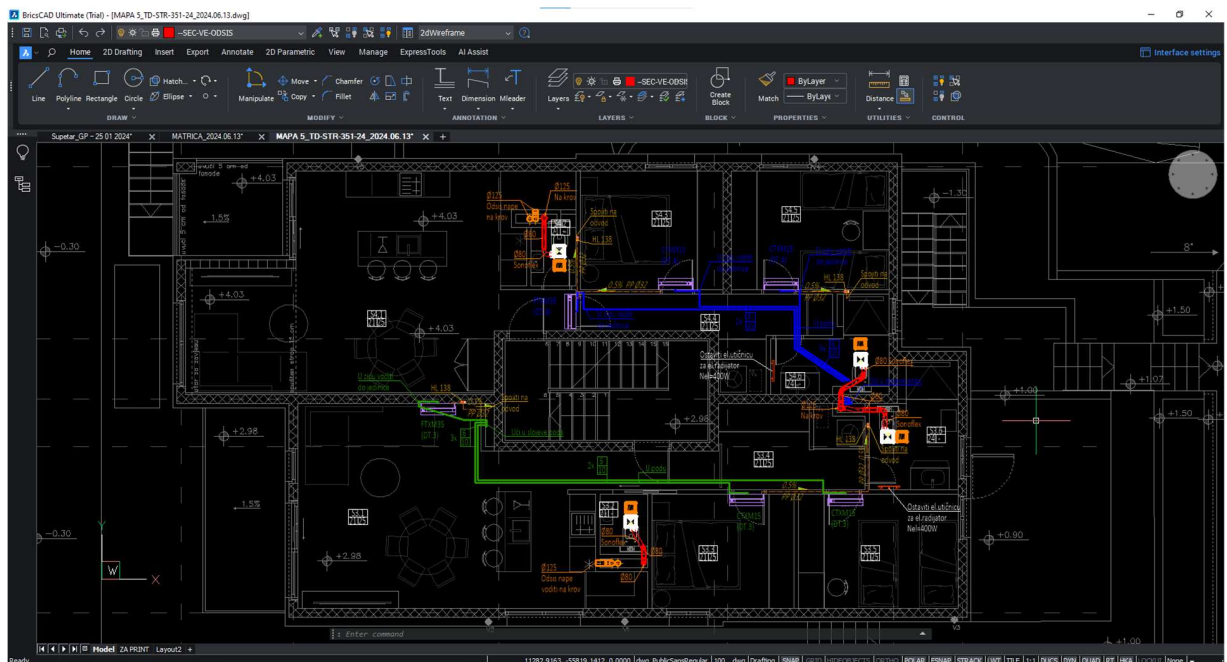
BricsCAD Ultimate (Trial) - [MAPA 5_TD-STR-351-24_2024.06.13.dwg]

-SEC-VE-ODSIS

2dWireframe

Home 2D Drafting Insert Export Annotate 2D Parametric View Manage ExpressTools AI Assist

Interface settings

Line Polyline Rectangle Circle Hatch Ellipse

DRAW

Manipulate Move Copy Chamfer Fillet

MODIFY

Text Dimension Mleader

ANNOTATION

Layers -SEC-VE-ODSIS

LAYERS

Create Block

BLOCK

Match ByLayer ByLayer

PROPERTIES

Distance

UTILITIES

CONTROL

Supetar_GP - 25 01 2024* MATRICA_2024.06.13* MAPA 5_TD-STR-351-24_2024.06.13*

+4.03

1.5%

-0.30

+4.03

+4.03

+4.03

Ø125 Odsis nape na krov

Ø125 Na krov

Spojiti na odvod

HL 138

Ø80 Sonoflex

0.5% PP Ø32

HL 138

Spojiti na odvod

-1.30

8°

+1.50

U zidu voditi do vodine

HL 138

Spojiti na odvod

Ostaviti el.utičnicu za el.radijator Nel=400W

Ø80 Sonoflex

Na krov

Sonoflex

HL 138

Spojiti na odvod

+1.00

+1.07

+1.50

+2.98

+2.96

FTXM35 (DT.3)

U zidu

0.5% PP Ø32

CTXM35 (DT.3)

CTXM35 (DT.3)

Ostaviti el.utičnicu za el.radijator Nel=400W

1.5%

+2.98

Ø80 Sonoflex

Ø80

Ø125 Odsis nape voditi na krov

Ø80

+0.90

-0.30

W

Y

X

+1.00

: Enter command

Model ZA PRINT Layout2 +

Ready

11282.9163, -55819.1412, 0.0000 dwg PublicSansRegular 100 dwg Drafting SNAP GRID HIDEOBJECTS ORTHO POLAR ESNAP STRACK LWT TILE 1:1 DUCS DYN QUAD RT HKA LOCKUI None